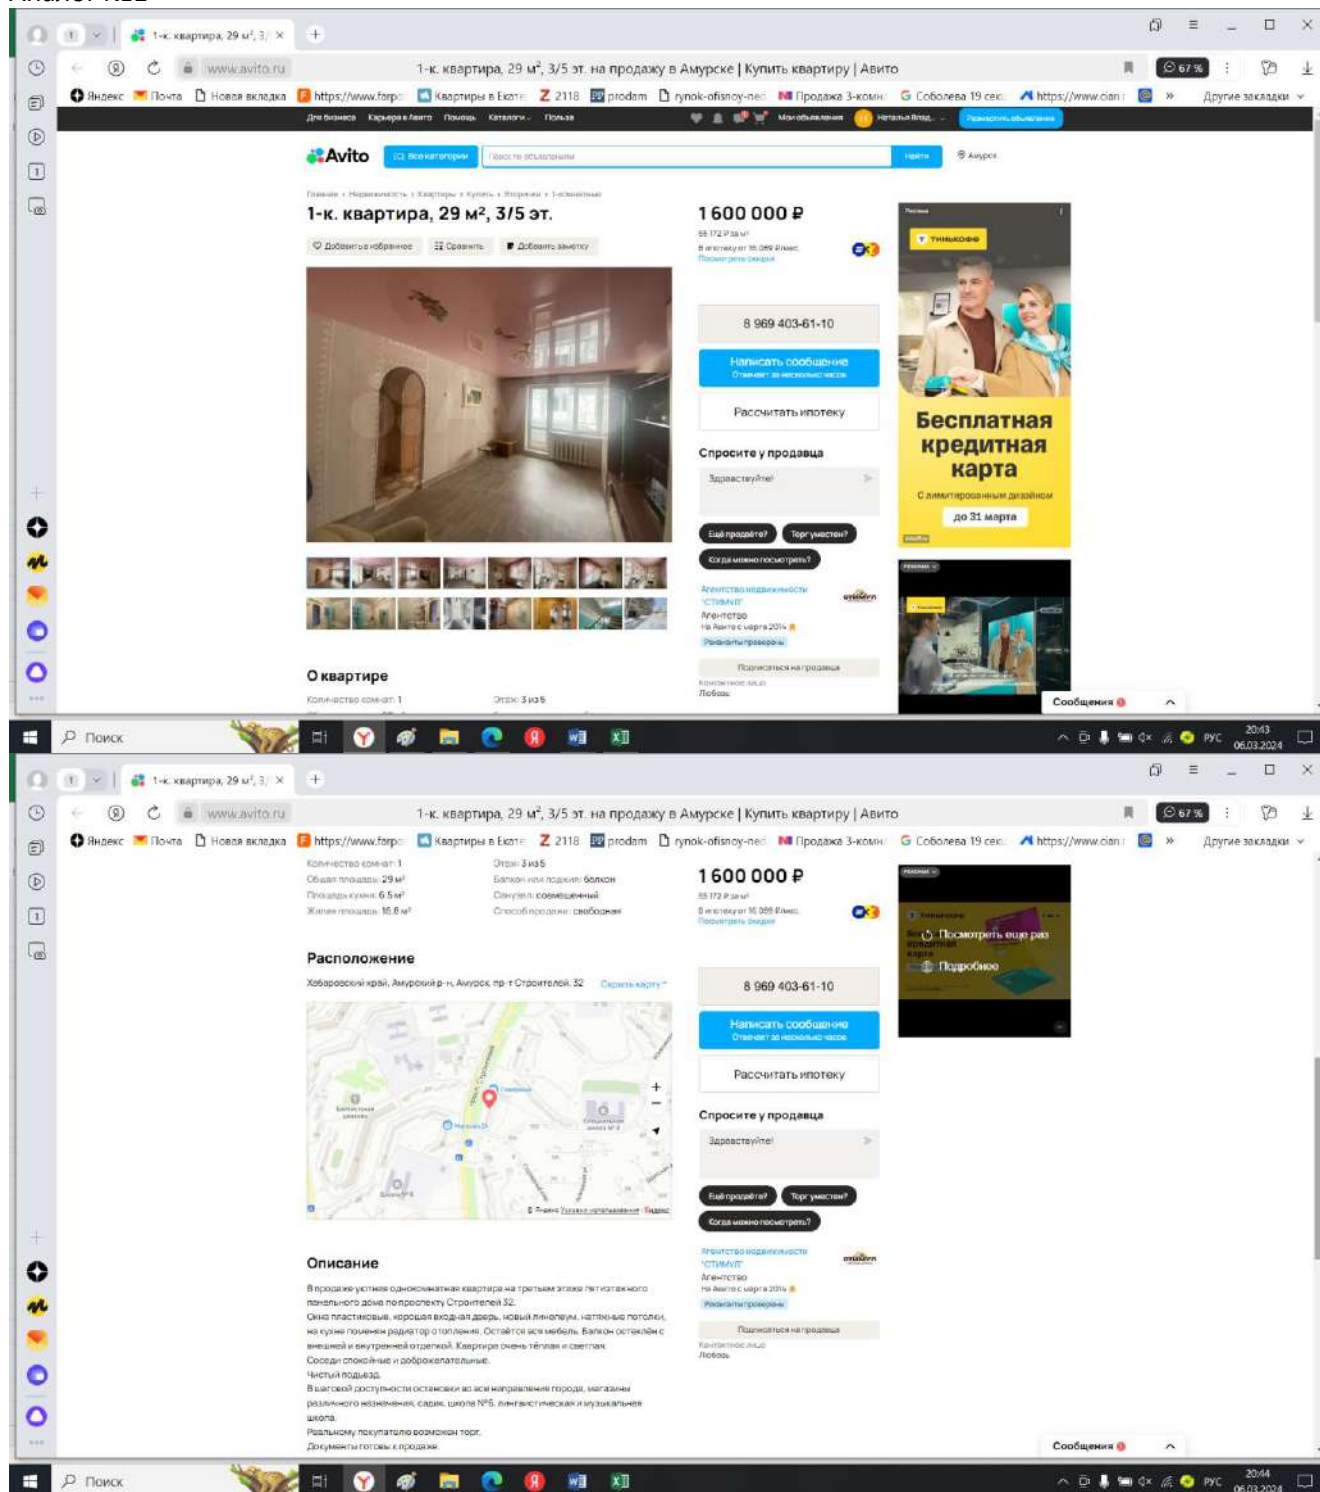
1-к. квартира, 29 м², 3/5 эт. на продажу в Амурске | Купить квартиру | Авито

www.avito.ru

Яндекс Почта Новая вкладка https://www.farpo Квартиры в Екате 2118 prodam rynok-ofisnoy-ned Продажа 3-комн Соболева 19 сек https://www.cian Другие закладки

Avito

Все категории

Найти

Амурск

1-к. квартира, 29 м², 3/5 эт.

Добавить в избранное Сравнить Добавить заметку

1 600 000 ₽

55 172 ₽ за м²

8 969 403-61-10

Написать сообщение

Рассчитать ипотеку

Спросите у продавца

Здравствуйте!

Ещё продаёте? Торг уместен? Когда можно посмотреть?

Агентство недвижимости "СТИМУЛ"

Агентство

На Авито с марта 2014

Подписаться на продавца

Любовь

Бесплатная кредитная карта

до 31 марта

О квартире

Количество комнат: 1

Этаж: 3 из 5

Сообщения

Поиск

20:43 06.03.2024

1-к. квартира, 29 м², 3/5 эт. на продажу в Амурске | Купить квартиру | Авито

Количество комнат: 1

Этаж: 3 из 5

Общая площадь: 29 м²

Балкон или лоджия: балкон

Площадь кухни: 6.5 м²

Санузел: совмещенный

Жилая площадь: 16.8 м²

Способ продажи: свободная

Расположение

Хабаровский край, Амурский р-н, Амурск, пр-т Строителей, 32

Скрыть карту

Описание

В продаже уютная однокомнатная квартира на третьем этаже пятиэтажного панельного дома по проспекту Строителей 32.

Окна пластиковые, хорошая входная дверь, новый линолеум, натяжные потолки, на кухне поменен радиатор отопления. Остаётся вся мебель. Балкон остеклён с внешней и внутренней отделкой. Квартира очень тёплая и светлая.

Соседи спокойные и доброжелательные.

Чистый подъезд.

В шаговой доступности остановки во все направления города, магазины различного назначения, садик, школа №5, лингвистическая и музыкальная школа.

Реальному покупателю возможен торг.

Документы готовы к продаже.

Посмотреть еще раз

Подробнее

Сообщения

Поиск

20:44 06.03.2024